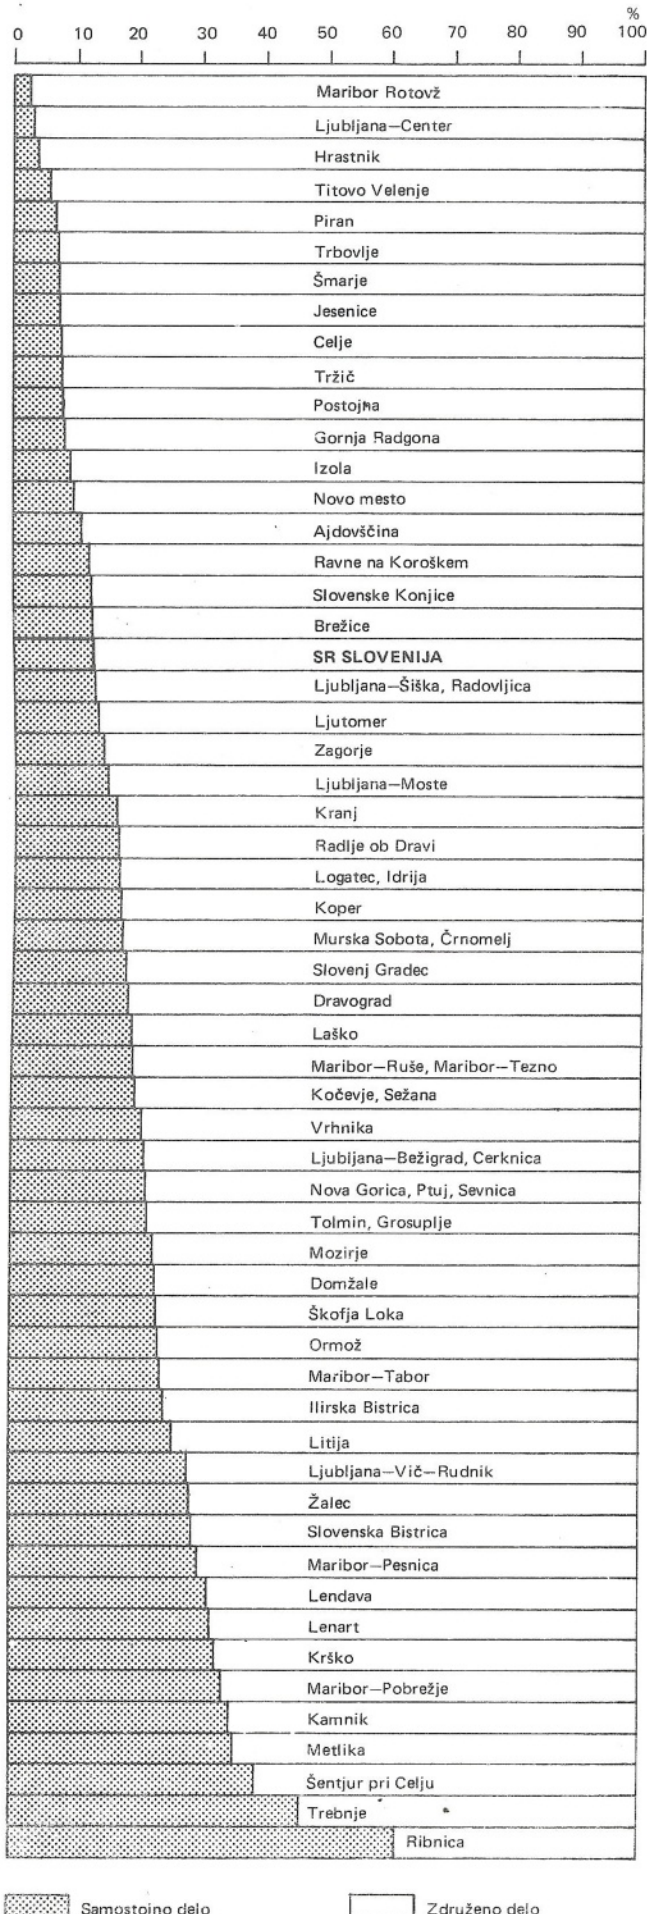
%
0 10 20 30 40 50 60 70 80 90 100

Maribor Rotovž
Ljubljana–Center
Hrastnik
Titovo Velenje
Piran
Trbovlje
Šmarje
Jesenice
Celje
Tržič
Postojna
Gornja Radgona
Izola
Novo mesto
Ajdovščina
Ravne na Koroškem
Slovenske Konjice
Brežice
SR SLOVENIJA
Ljubljana–Šiška, Radovljica
Ljutomer
Zagorje
Ljubljana–Moste
Kranj
Radlje ob Dravi
Logatec, Idrija
Koper
Murska Sobota, Črnomelj
Slovenj Gradec
Dravograd
Laško
Maribor–Ruše, Maribor–Tezno
Kočevje, Sežana
Vrhnika
Ljubljana–Bežigrad, Cerknica
Nova Gorica, Ptuj, Sevnica
Tolmin, Grosuplje
Mozirje
Domžale
Škofja Loka
Ormož
Maribor–Tabor
Ilirska Bistrica
Litija
Ljubljana–Vič–Rudnik
Žalec
Slovenska Bistrica
Maribor–Pesnica
Lendava
Lenart
Krško
Maribor–Pobrežje
Kamnik
Metlika
Šentjur pri Celju
Trebnje
Ribnica

Samostojno delo
Združeno delo